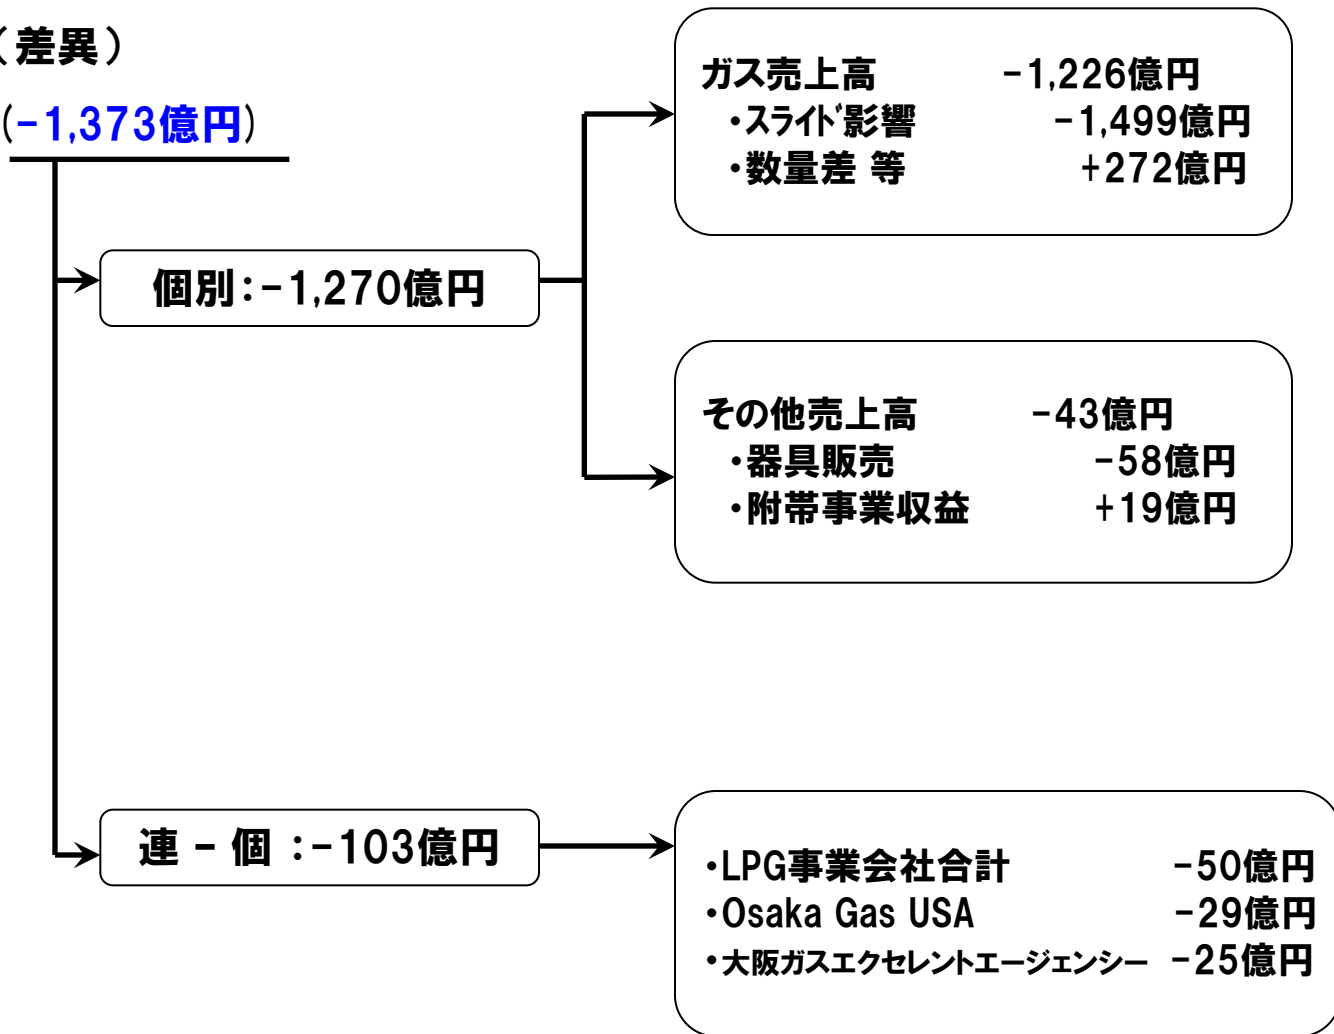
（差異）

（-1,373億円）

個別：-1,270億円

ガス売上高　-1,226億円
・スライド影響　-1,499億円
・数量差 等　+272億円

その他売上高　-43億円
・器具販売　-58億円
・附帯事業収益　+19億円

連 - 個 ：-103億円

・LPG事業会社合計　-50億円
・Osaka Gas USA　-29億円
・大阪ガスエクセレントエージェンシー　-25億円